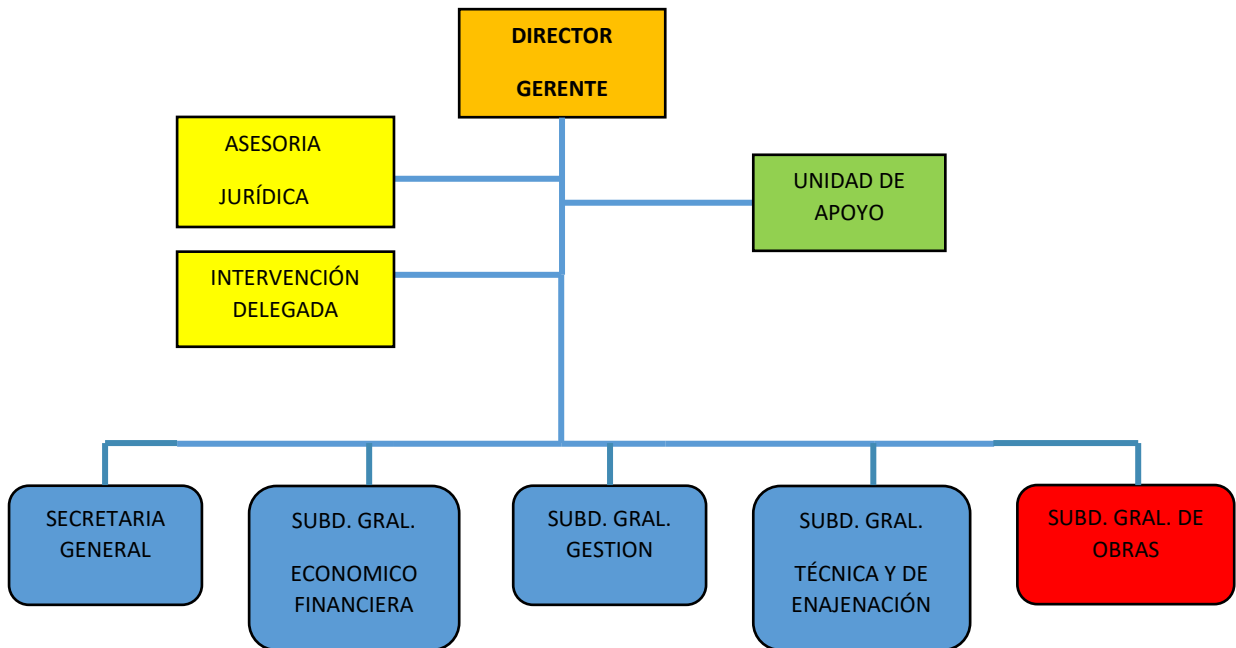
DIRECTOR

GERENTE

ASESORIA

JURÍDICA

UNIDAD DE APOYO

INTERVENCIÓN DELEGADA

SECRETARIA GENERAL

SUBD. GRAL.

ECONOMICO FINANCIERA

SUBD. GRAL. GESTION

SUBD. GRAL.

TÉCNICA Y DE ENAJENACIÓN

SUBD. GRAL. DE OBRAS